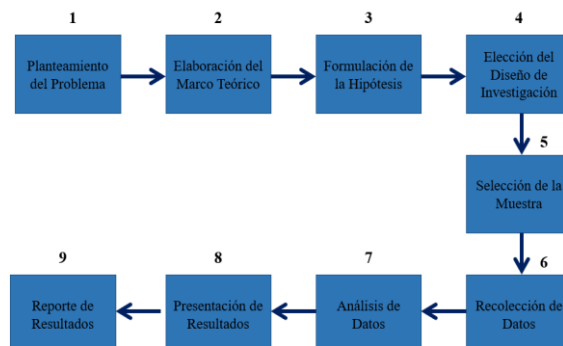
1

Planteamiento del Problema

2

Elaboración del Marco Teórico

3

Formulación de la Hipótesis

4

Elección del Diseño de Investigación

5

Selección de la Muestra

6

Recolección de Datos

7

Análisis de Datos

8

Presentación de Resultados

9

Reporte de Resultados